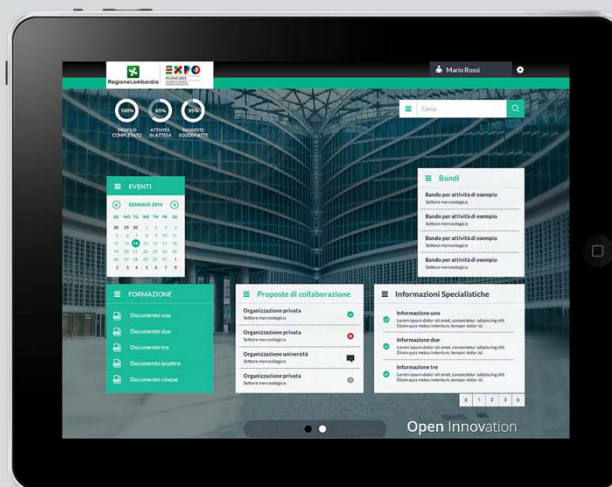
RegioneLombardia

EXPO MILANO 2015

Mario Rossi

100% PROFILO COMPLETATO

65% ATTIVITÀ IN ATTESA

95% RICHIESTE SODDISFATTE

Cerca

EVENTI

GENNAIO 2014

| SU | MO | TU | WE | TH | FR | SA |
|---|---|---|---|---|---|---|
| 28 | 29 | 30 | 1 | 2 | 3 | 4 |
| 5 | 6 | 7 | 8 | 9 | 10 | 11 |
| 12 | 13 | 14 | 15 | 16 | 17 | 18 |
| 19 | 20 | 21 | 22 | 23 | 24 | 25 |
| 26 | 27 | 28 | 29 | 30 | 31 | 1 |
| 2 | 3 | 4 | 5 | 6 | 7 | 8 |

Bandi

Bando per attività di esempio
Settore merceologico

Bando per attività di esempio
Settore merceologico

Bando per attività di esempio
Settore merceologico

Bando per attività di esempio
Settore merceologico

FORMAZIONE

Documento uno

Documento due

Documento tre

Documento quattro

Documento cinque

Proposte di collaborazione

Organizzazione privata
Settore merceologico

Organizzazione privata
Settore merceologico

Organizzazione università
Settore merceologico

Organizzazione privata
Settore merceologico

Informazioni Specialistiche

Informazione uno
Lorem ipsum dolor sit amet, consectetur adipiscing elit. Etiam quis metus interdum, tempor dolor id.

Informazione due
Lorem ipsum dolor sit amet, consectetur adipiscing elit. Etiam quis metus interdum, tempor dolor id.

Informazione tre
Lorem ipsum dolor sit amet, consectetur adipiscing elit. Etiam quis metus interdum, tempor dolor id.

< 1 2 3 >

Open Innovation